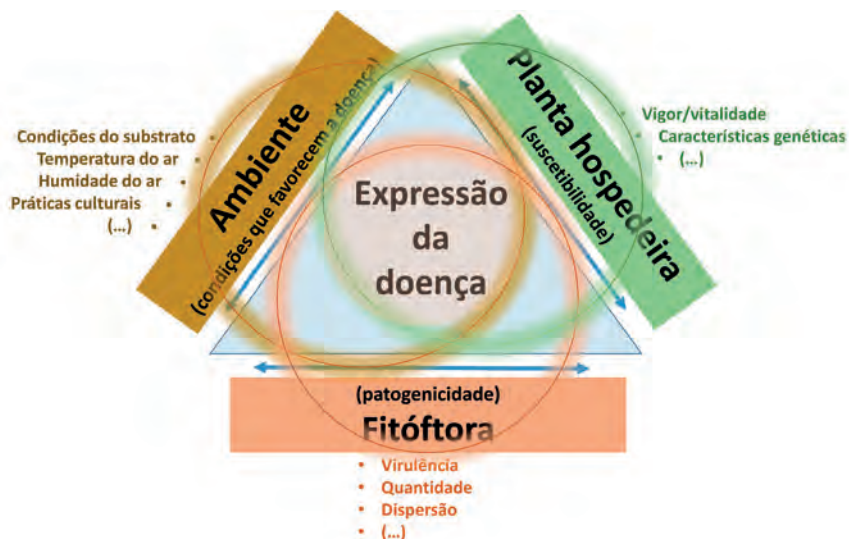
Condições do substrato •
Temperatura do ar •
Humidade do ar •
Práticas culturais •
(...) •

Ambiente
(condições que favorecem a doença)

Planta hospedeira
(suscetibilidade)

• Vigor/vitalidade
• Características genéticas
• (...)

Expressão da doença

(patogenicidade)
Fitóftora

• Virulência
• Quantidade
• Dispersão
• (...)